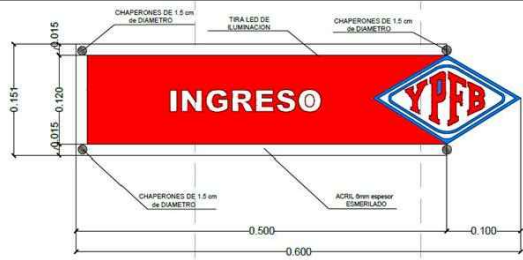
CHAPERONES DE 1.5 cm de DIAMETRO

TIRA LED DE ILUMINACION

CHAPERONES DE 1.5 cm de DIAMETRO

0.015

0.151

0.120

0.015

INGRESO

YPFB

CHAPERONES DE 1.5 cm de DIAMETRO

ACRIL 6mm espesor ESMERILADO

0.500

0.100

0.600